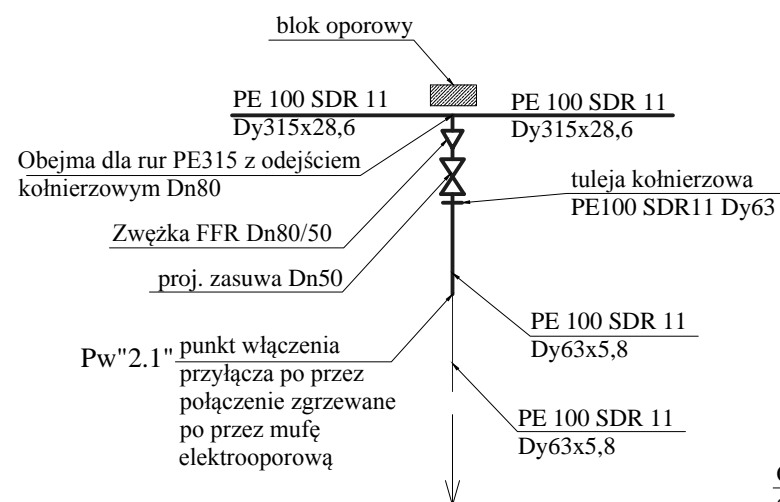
blok oporowy

PE 100 SDR 11
Dy315x28,6

PE 100 SDR 11
Dy315x28,6

Obejma dla rur PE315 z odejściem kołnierzowym Dn80

tuleja kołnierzowa
PE100 SDR11 Dy63

Zwężka FFR Dn80/50

proj. zasuwa Dn50

PE 100 SDR 11
Dy63x5,8

Pw"2.1" punkt włączenia przyłącza po przez połączenie zgrzewane po przez mufę elektrooporową

PE 100 SDR 11
Dy63x5,8